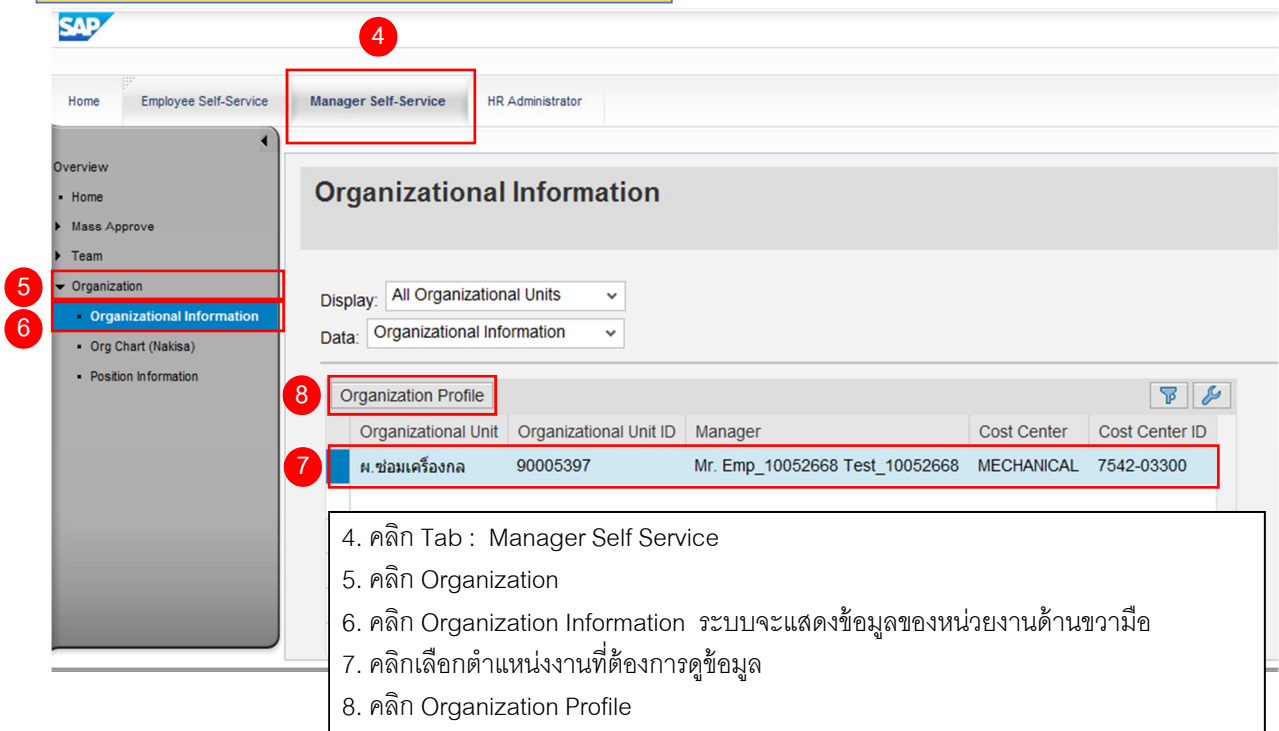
SAP

4

Home | Employee Self-Service | Manager Self-Service | HR Administrator

Overview
- Home
- Mass Approve
- Team
- Organization
- Organizational Information
- Org Chart (Nakisa)
- Position Information

5
6

Organizational Information

Display: All Organizational Units
Data: Organizational Information

8 Organization Profile

| Organizational Unit | Organizational Unit ID | Manager | Cost Center | Cost Center ID |
|---|---|---|---|---|
| ผ.ซ่อมเครื่องกล | 90005397 | Mr. Emp_10052668 Test_10052668 | MECHANICAL | 7542-03300 |

7

4. คลิก Tab : Manager Self Service
5. คลิก Organization
6. คลิก Organization Information ระบบจะแสดงข้อมูลของหน่วยงานด้านขวามือ
7. คลิกเลือกตำแหน่งงานที่ต้องการดูข้อมูล
8. คลิก Organization Profile